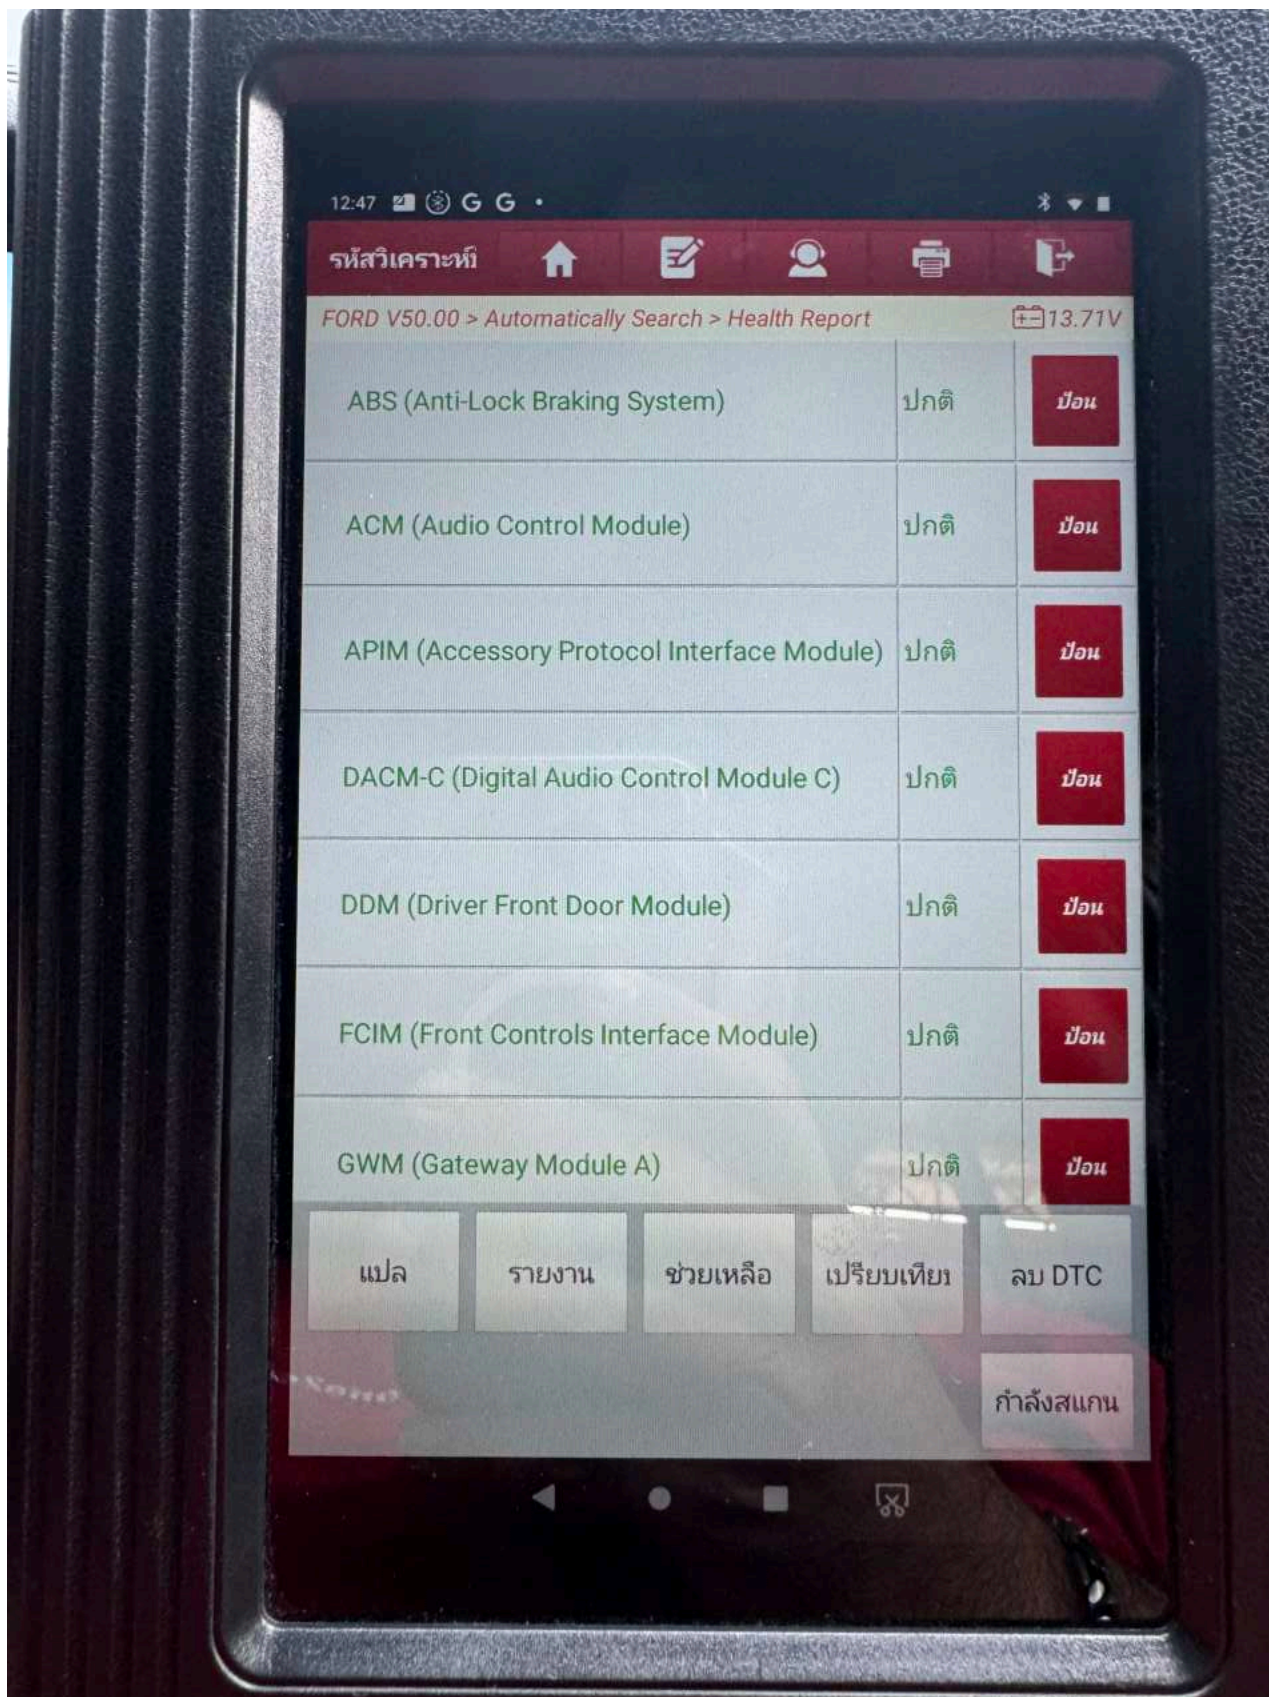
12:47 G G •

รหัสวิเคราะห์

FORD V50.00 > Automatically Search > Health Report 13.71V

| | | |
|---|---|---|
| ABS (Anti-Lock Braking System) | ปกติ | ป้อน |
| ACM (Audio Control Module) | ปกติ | ป้อน |
| APIM (Accessory Protocol Interface Module) | ปกติ | ป้อน |
| DACM-C (Digital Audio Control Module C) | ปกติ | ป้อน |
| DDM (Driver Front Door Module) | ปกติ | ป้อน |
| FCIM (Front Controls Interface Module) | ปกติ | ป้อน |
| GWM (Gateway Module A) | ปกติ | ป้อน |

แปล รายงาน ช่วยเหลือ เปรียบเทียบ ลบ DTC

กำลังสแกน